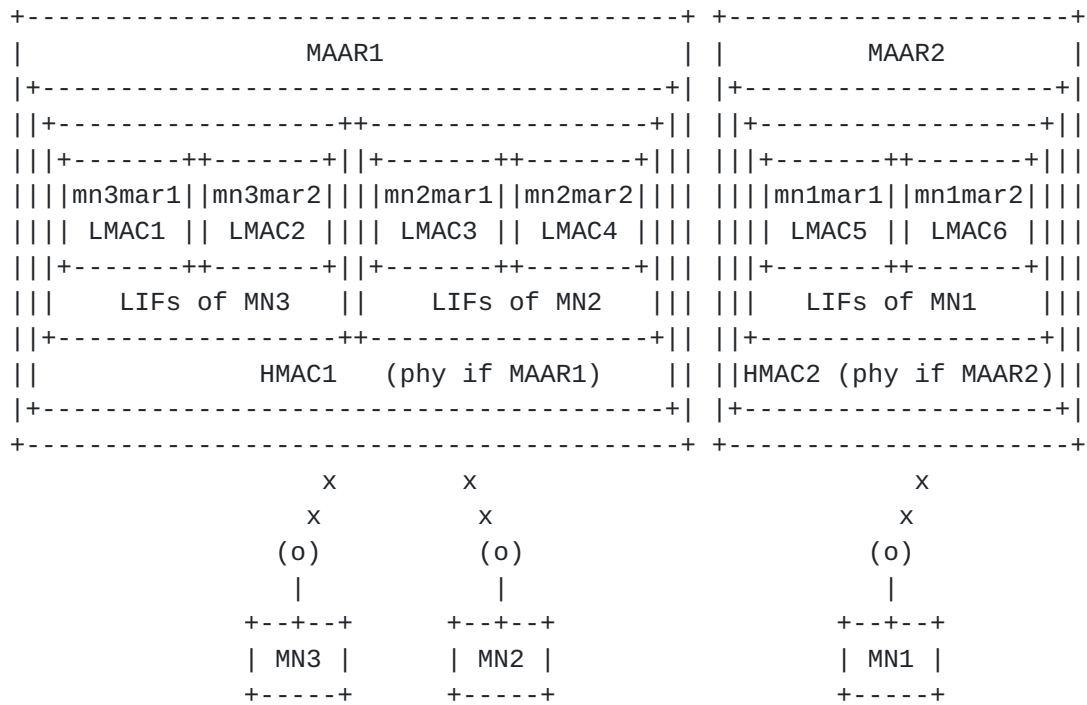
MAAR1

mn3mar1 | mn3mar2 | mn2mar1 | mn2mar2
LMAC1 | LMAC2 | LMAC3 | LMAC4

LIFs of MN3 | LIFs of MN2

HMAC1 (phy if MAAR1)

MAAR2

mn1mar1 | mn1mar2
LMAC5 | LMAC6

LIFs of MN1

HMAC2 (phy if MAAR2)

x x x
x x x
(o) (o) (o)

MN3 MN2 MN1